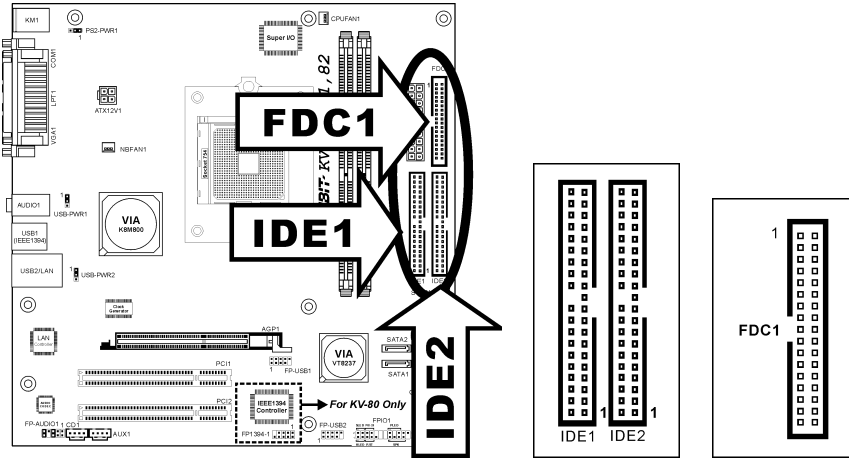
KM1
PS2-PWR1
CPUFAN1
Super I/O
COM1
LPT1
ATX12V1
FDC1
VGA1
NBFAN1
Socket 754
BIT KV
1, 82
AUDIO1
USB-PWR1
VIA K8M800
IDE1
USB1 (IEEE1394)
USB2/LAN
USB-PWR2
Clock Generator
IDE1
IDE2
AGP1
LAN
PCI1
VIA VT8237
SATA2
SATA1
FP-USB1
PCI2
IEEE1394 Controller
For KV-80 Only
FP-AUDIO1
CD1
AUX1
FP1394-1
FP-USB2
FPIO1
IDE2
1
1
IDE1
IDE2
1
FDC1